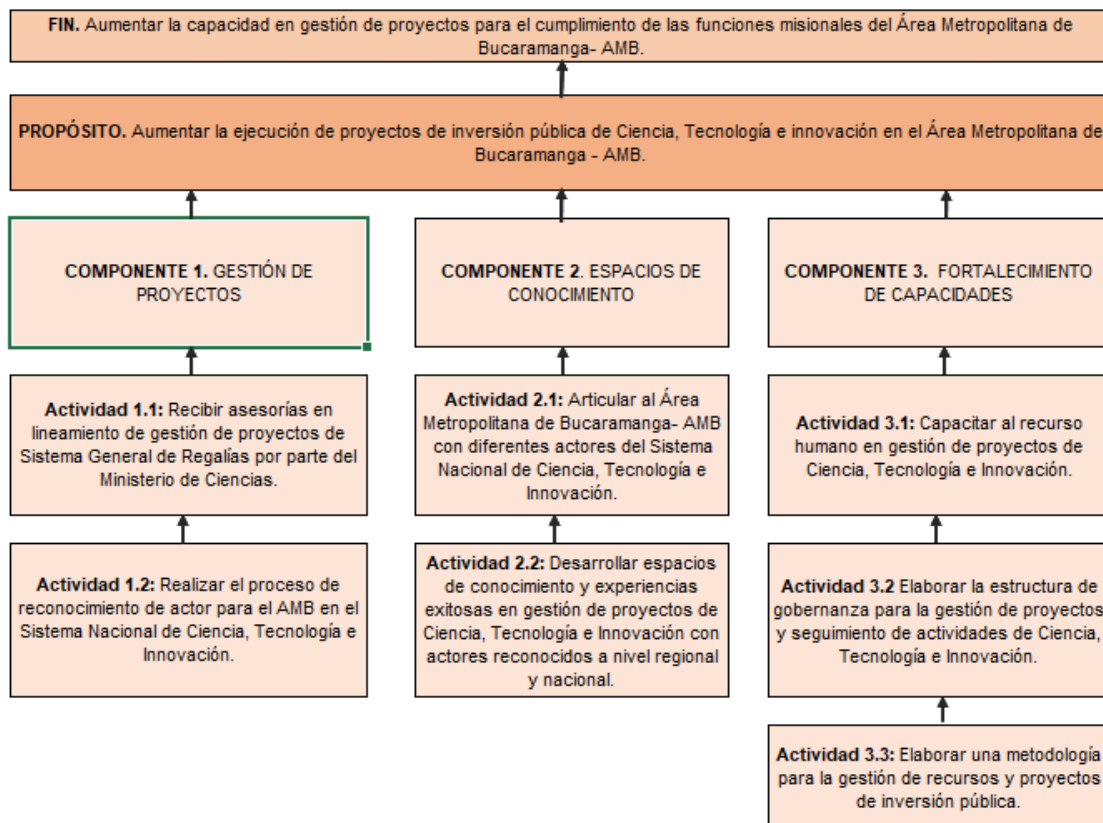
**FIN.** Aumentar la capacidad en gestión de proyectos para el cumplimiento de las funciones misionales del Área Metropolitana de Bucaramanga- AMB.

**PROPÓSITO.** Aumentar la ejecución de proyectos de inversión pública de Ciencia, Tecnología e innovación en el Área Metropolitana de Bucaramanga - AMB.

**COMPONENTE 1.** GESTIÓN DE PROYECTOS

**Actividad 1.1:** Recibir asesorías en lineamiento de gestión de proyectos de Sistema General de Regalías por parte del Ministerio de Ciencias.

**Actividad 1.2:** Realizar el proceso de reconocimiento de actor para el AMB en el Sistema Nacional de Ciencia, Tecnología e Innovación.

**COMPONENTE 2.** ESPACIOS DE CONOCIMIENTO

**Actividad 2.1:** Articular al Área Metropolitana de Bucaramanga- AMB con diferentes actores del Sistema Nacional de Ciencia, Tecnología e Innovación.

**Actividad 2.2:** Desarrollar espacios de conocimiento y experiencias exitosas en gestión de proyectos de Ciencia, Tecnología e Innovación con actores reconocidos a nivel regional y nacional.

**COMPONENTE 3.** FORTALECIMIENTO DE CAPACIDADES

**Actividad 3.1:** Capacitar al recurso humano en gestión de proyectos de Ciencia, Tecnología e Innovación.

**Actividad 3.2** Elaborar la estructura de gobernanza para la gestión de proyectos y seguimiento de actividades de Ciencia, Tecnología e Innovación.

**Actividad 3.3:** Elaborar una metodología para la gestión de recursos y proyectos de inversión pública.